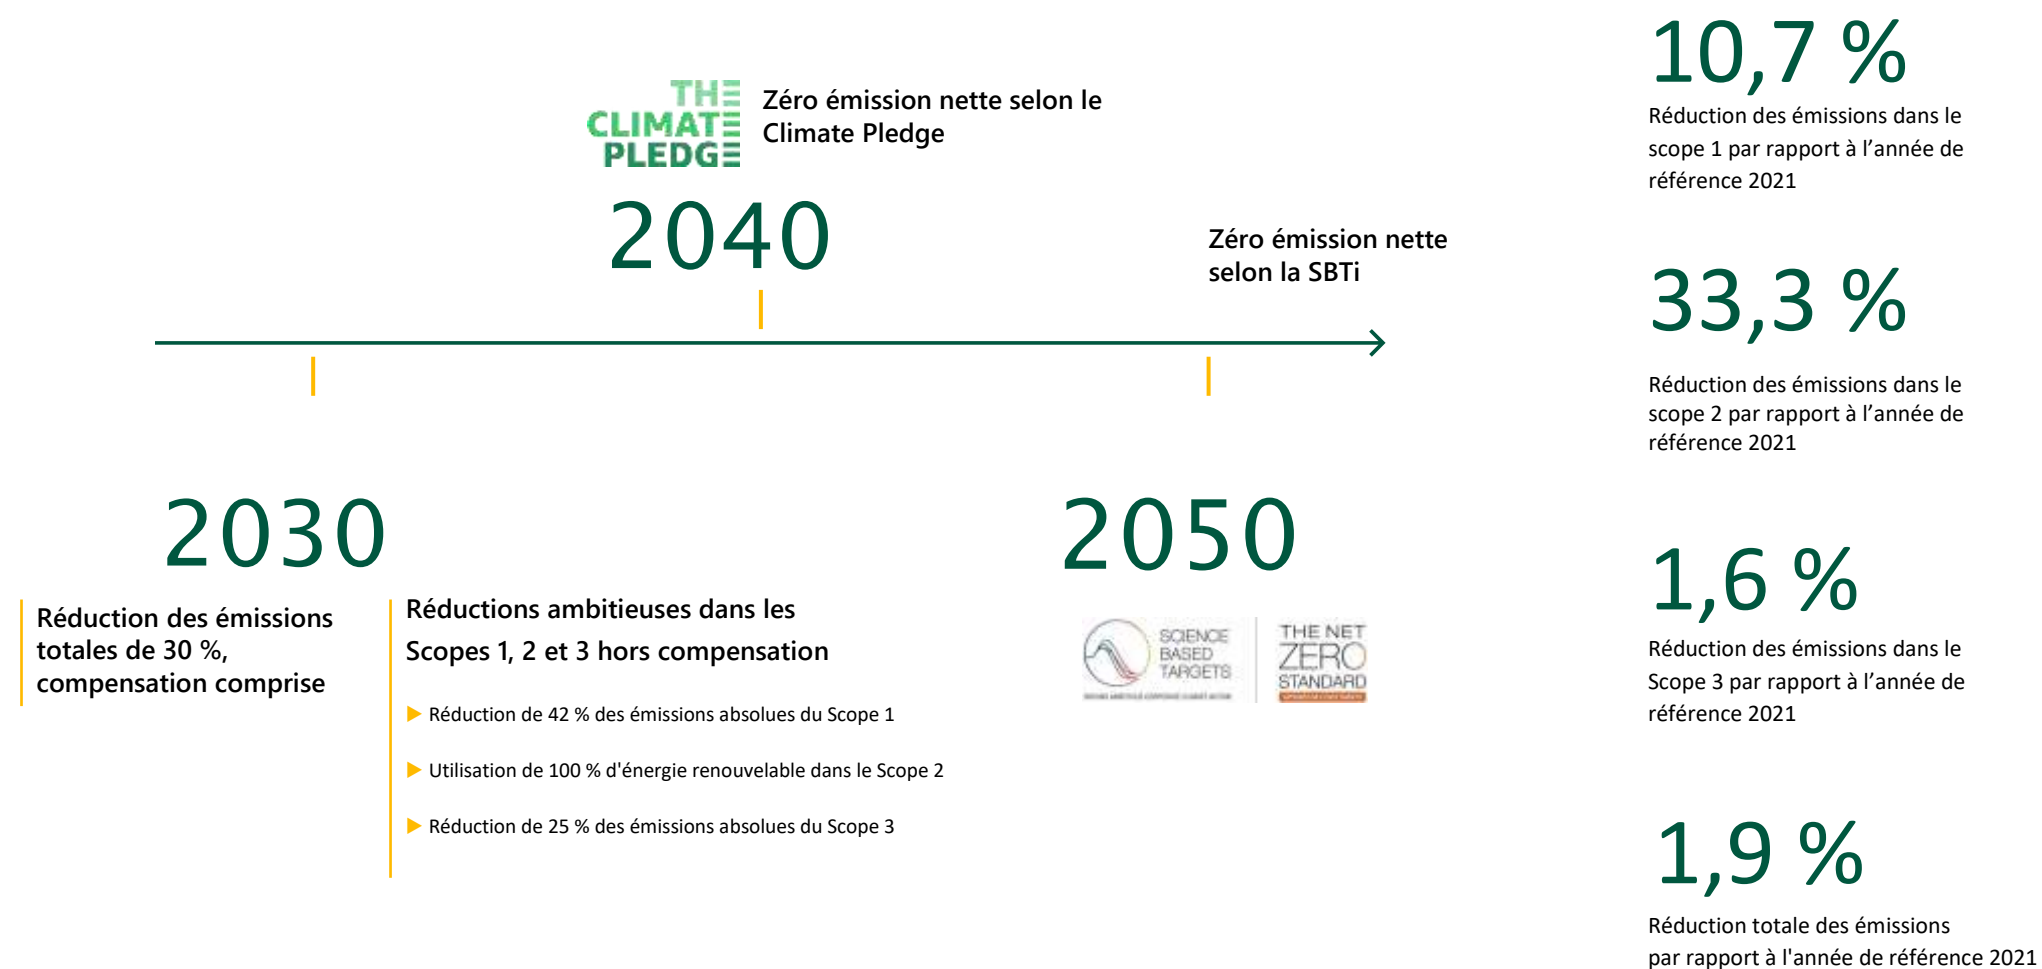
THE CLIMATE PLEDGE

Zéro émission nette selon le Climate Pledge

2040

Zéro émission nette selon la SBTi

2030

Réduction des émissions totales de 30 %, compensation comprise

Réductions ambitieuses dans les Scopes 1, 2 et 3 hors compensation

Réduction de 42 % des émissions absolues du Scope 1

Utilisation de 100 % d'énergie renouvelable dans le Scope 2

Réduction de 25 % des émissions absolues du Scope 3

2050

SCIENCE BASED TARGETS

THE NET ZERO STANDARD

10,7 %

Réduction des émissions dans le scope 1 par rapport à l’année de référence 2021

33,3 %

Réduction des émissions dans le scope 2 par rapport à l’année de référence 2021

1,6 %

Réduction des émissions dans le Scope 3 par rapport à l’année de référence 2021

1,9 %

Réduction totale des émissions par rapport à l'année de référence 2021